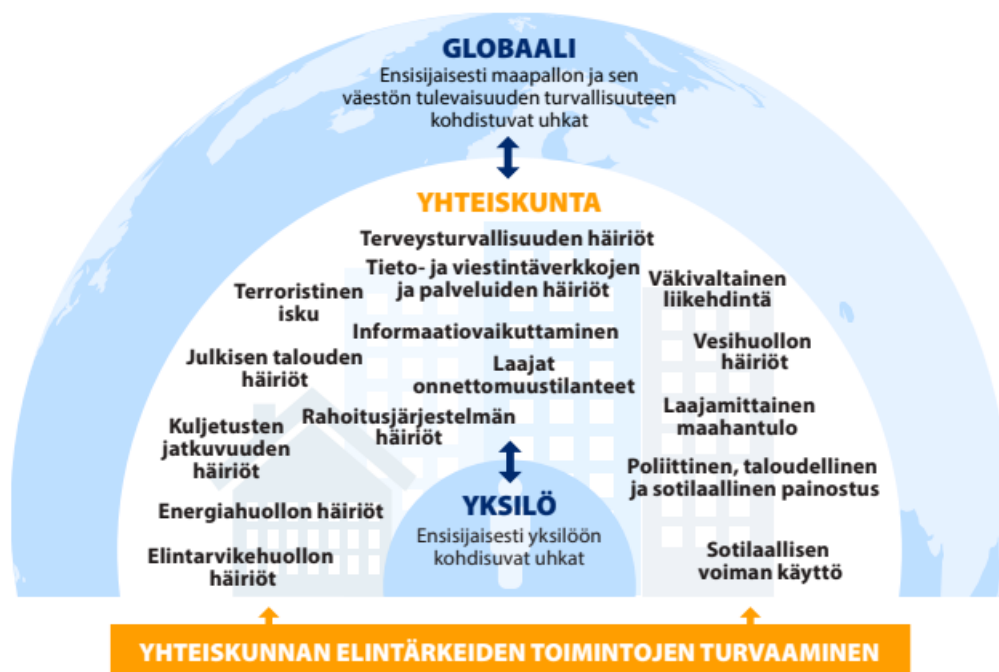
GLOBAALI
Ensisijaisesti maapallon ja sen väestön tulevaisuuden turvallisuuteen kohdistuvat uhkat

YHTEISKUNTA

Terveysturvallisuuden häiriöt

Tieto- ja viestintäverkkojen ja palveluiden häiriöt

Terroristinen isku

Informaatiovaikuttaminen

Julkisen talouden häiriöt

Laajat onnettomuustilanteet

Kuljetusten jatkuvuuden häiriöt

Rahoitusjärjestelmän häiriöt

Energiahuollon häiriöt

Elintarvikehuollon häiriöt

Väkivaltainen liikehdintä

Vesihuollon häiriöt

Laajamittainen maahantulo

Poliittinen, taloudellinen ja sotilaallinen painostus

Sotilaallisen voiman käyttö

YKSILÖ
Ensisijaisesti yksilöön kohdisuvat uhkat

YHTEISKUNNAN ELINTÄRKEIDEN TOIMINTOJEN TURVAAMINEN